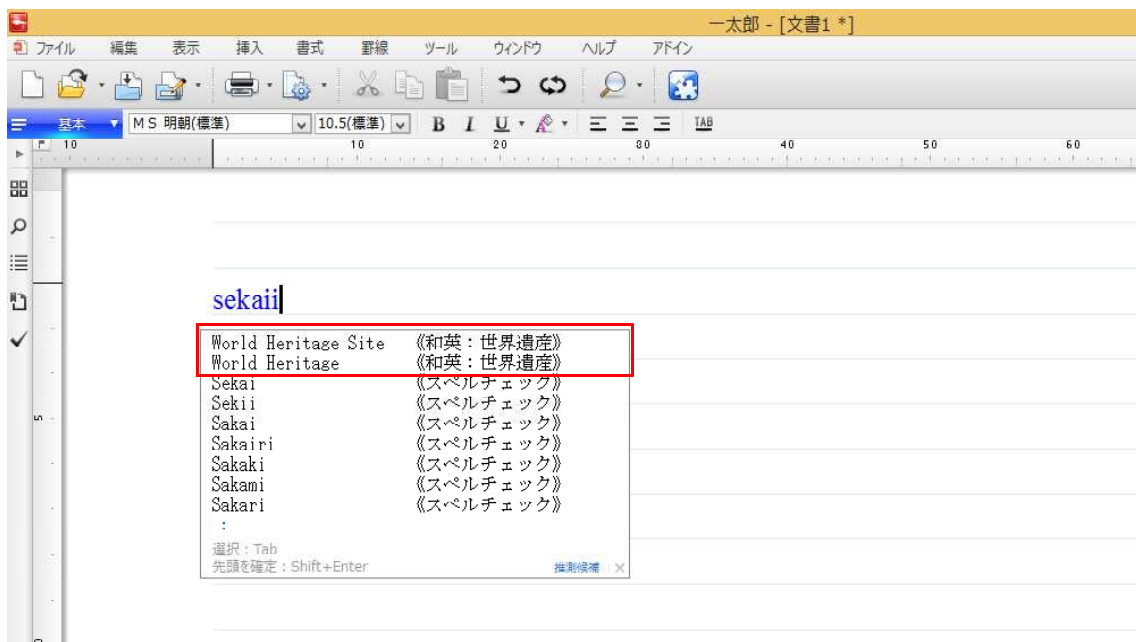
一太郎 - [文書1 *]

ファイル 編集 表示 挿入 書式 罫線 ツール ウィンドウ ヘルプ アドイン

基本 MS 明朝(標準) 10.5(標準) B I U TAB

10 10 20 30 40 50 60

sekaii

World Heritage Site 《和英：世界遺産》
World Heritage 《和英：世界遺産》
Sekai 《スペルチェック》
Sekii 《スペルチェック》
Sakai 《スペルチェック》
Sakairi 《スペルチェック》
Sakaki 《スペルチェック》
Sakami 《スペルチェック》
Sakari 《スペルチェック》
：

選択：Tab
先頭を確定：Shift+Enter
推測候補